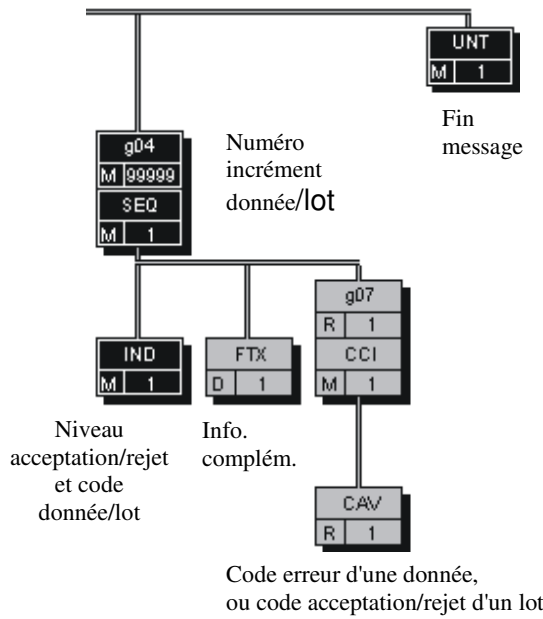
UNT
M 1

Fin message

g04
M 99999
SEQ
M 1

Numéro incrément donnée/lot

g07
R 1
CCI
M 1

IND
M 1

FTX
D 1

Niveau acceptation/rejet et code donnée/lot

Info. complém.

CAV
R 1

Code erreur d'une donnée, ou code acceptation/rejet d'un lot